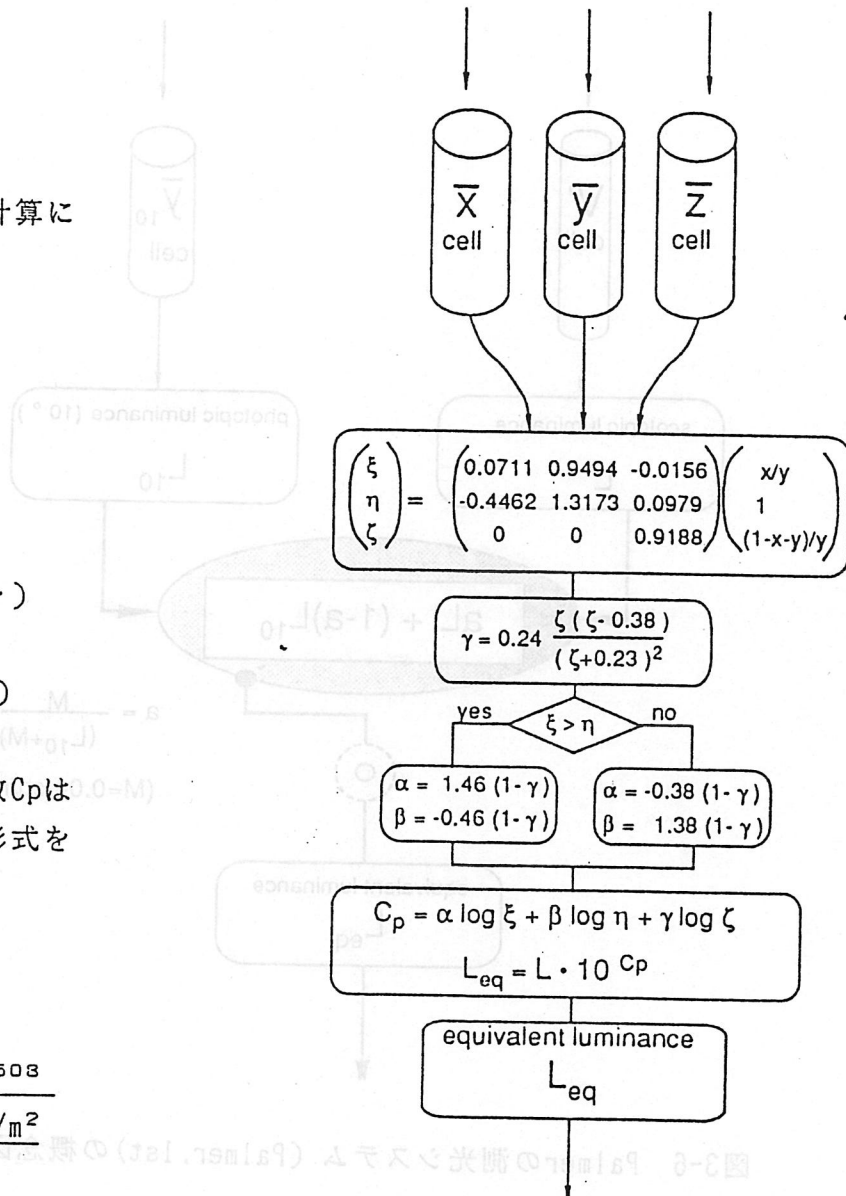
計算に

・)

)

数Cpは

形式を

503

$/m^2$

$\overline{x}$ cell

$\overline{y}$ cell

$\overline{z}$ cell

$\begin{pmatrix} \xi \\ \eta \\ \zeta \end{pmatrix} = \begin{pmatrix} 0.0711 & 0.9494 & -0.0156 \\ -0.4462 & 1.3173 & 0.0979 \\ 0 & 0 & 0.9188 \end{pmatrix} \begin{pmatrix} x/y \\ 1 \\ (1-x-y)/y \end{pmatrix}$

$\gamma = 0.24 \frac{\zeta(\zeta - 0.38)}{(\zeta + 0.23)^2}$

yes $\xi > \eta$ no

$\alpha = 1.46(1-\gamma)$
$\beta = -0.46(1-\gamma)$

$\alpha = -0.38(1-\gamma)$
$\beta = 1.38(1-\gamma)$

$C_p = \alpha \log \xi + \beta \log \eta + \gamma \log \zeta$

$L_{eq} = L \cdot 10^{C_p}$

equivalent luminance

$L_{eq}$